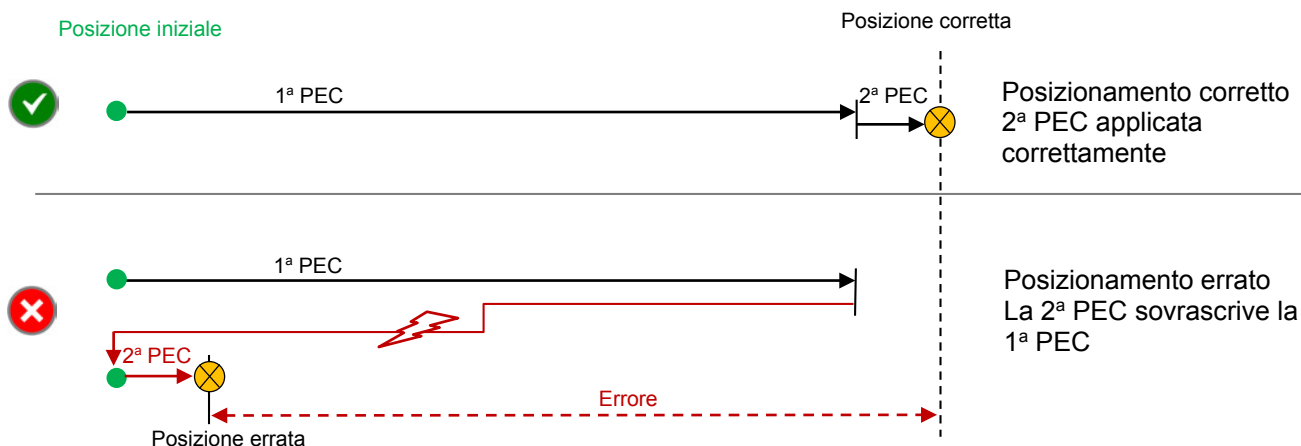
Posizione iniziale

Posizione corretta

1ª PEC

2ª PEC

Posizionamento corretto
2ª PEC applicata correttamente

1ª PEC

Posizionamento errato
La 2ª PEC sovrascrive la 1ª PEC

2ª PEC

Errore

Posizione errata